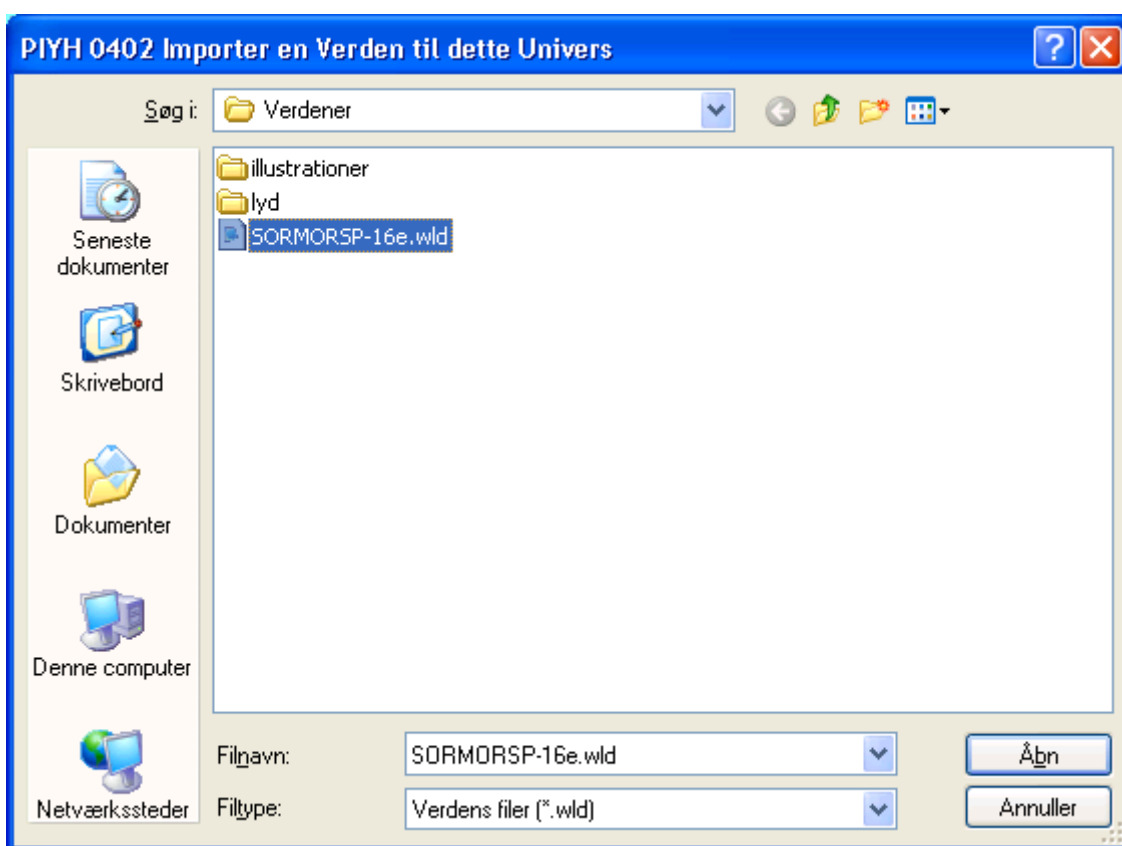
PIYH 0402 Importer en Verden til dette Univers

Søg i: Verdener

illustrationer
lyd
SORMORSP-16e.wld

Seneste dokumenter

Skrivebord

Dokumenter

Denne computer

Netværkssteder

Filnavn: SORMORSP-16e.wld

Filtype: Verdens filer (*.wld)

Åbn

Annuller